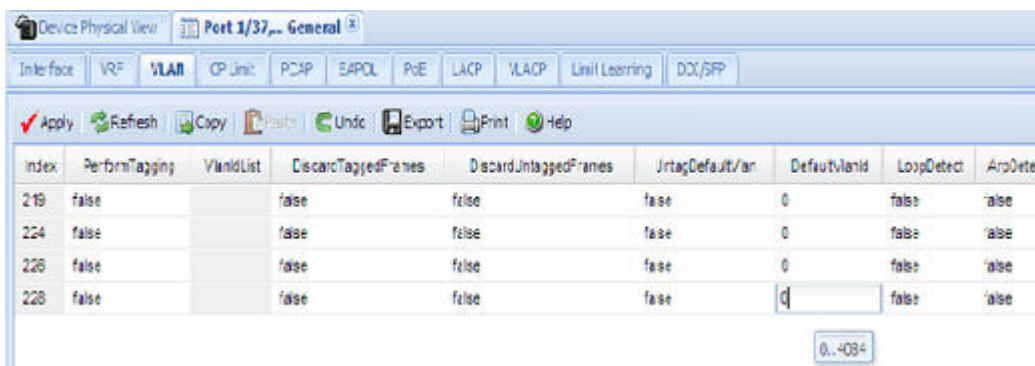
Device Physical View | Port 1/37,... General

Interface | VRF | VLAN | CP Limit | PCAP | EAPOL | PoE | LACP | VLACP | Limit Learning | DDI/SFP

Apply | Refresh | Copy | Paste | Undo | Export | Print | Help

| Index | PerformTagging | VlanIdList | DiscardTaggedFrames | DiscardUntaggedFrames | UntagDefaultVlan | DefaultVlanId | LoopDetect | ArpDete |
|---|---|---|---|---|---|---|---|---|
| 219 | false | | false | false | false | 0 | false | false |
| 224 | false | | false | false | false | 0 | false | false |
| 226 | false | | false | false | false | 0 | false | false |
| 228 | false | | false | false | false | 0 | false | false |

0..4094